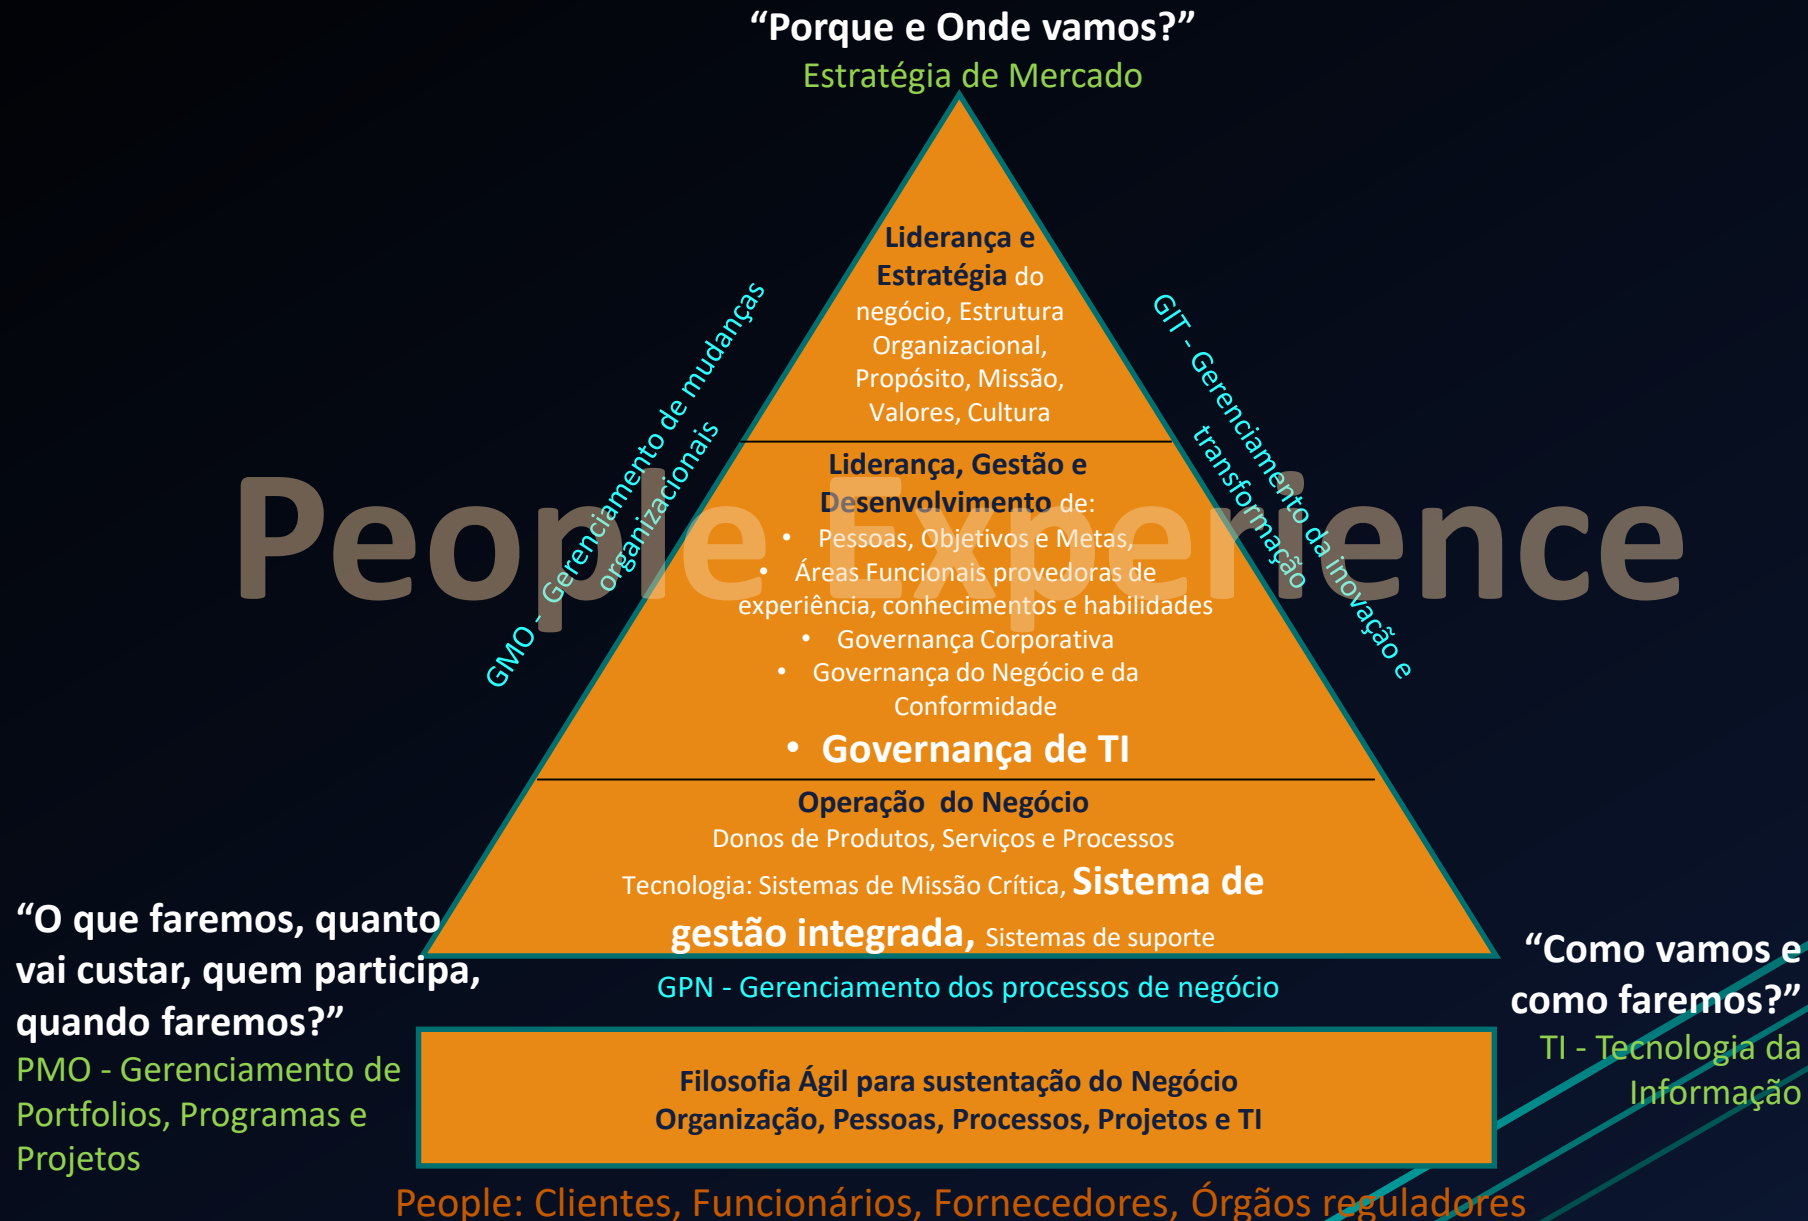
"Porque e Onde vamos?"
Estratégia de Mercado

People Experience

GMO - Gerenciamento de mudanças organizacionais

GIT - Gerenciamento da inovação e transformação

Liderança e Estratégia do negócio, Estrutura Organizacional, Propósito, Missão, Valores, Cultura

Liderança, Gestão e Desenvolvimento de:
• Pessoas, Objetivos e Metas,
• Áreas Funcionais provedoras de experiência, conhecimentos e habilidades
• Governança Corporativa
• Governança do Negócio e da Conformidade
• Governança de TI

Operação do Negócio
Donos de Produtos, Serviços e Processos
Tecnologia: Sistemas de Missão Crítica, Sistema de gestão integrada, Sistemas de suporte

"O que faremos, quanto vai custar, quem participa, quando faremos?"
PMO - Gerenciamento de Portfolios, Programas e Projetos

GPN - Gerenciamento dos processos de negócio

"Como vamos e como faremos?"
TI - Tecnologia da Informação

Filosofia Ágil para sustentação do Negócio
Organização, Pessoas, Processos, Projetos e TI

People: Clientes, Funcionários, Fornecedores, Órgãos reguladores